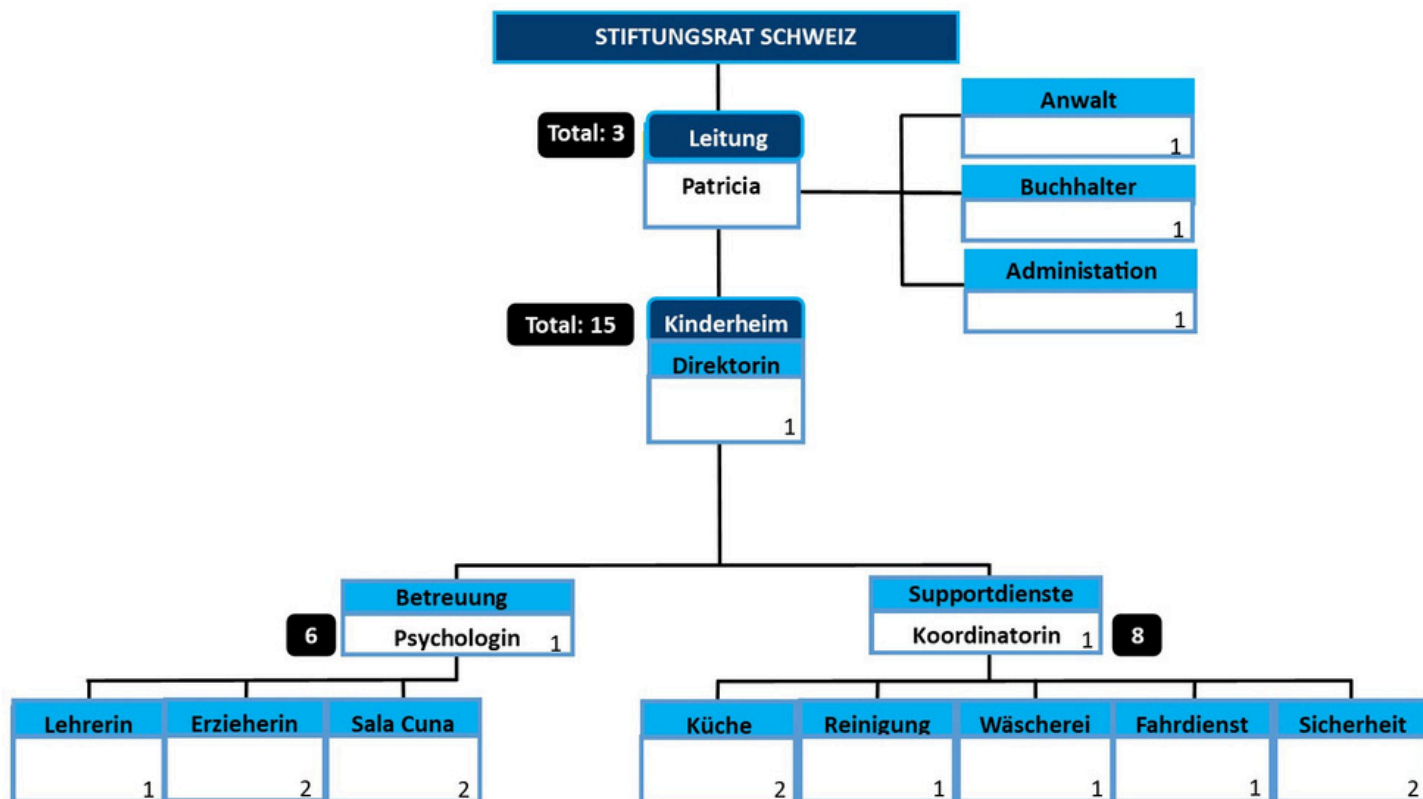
STIFTUNGSRAT SCHWEIZ

Total: 3

Leitung

Patricia

Anwalt
1

Buchhalter
1

Administation
1

Total: 15

Kinderheim

Direktorin
1

Betreuung

6

Psychologin 1

Supportdienste

Koordinatorin 1

8

Lehrerin
1

Erzieherin
2

Sala Cuna
2

Küche
2

Reinigung
1

Wäscherei
1

Fahrdienst
1

Sicherheit
2